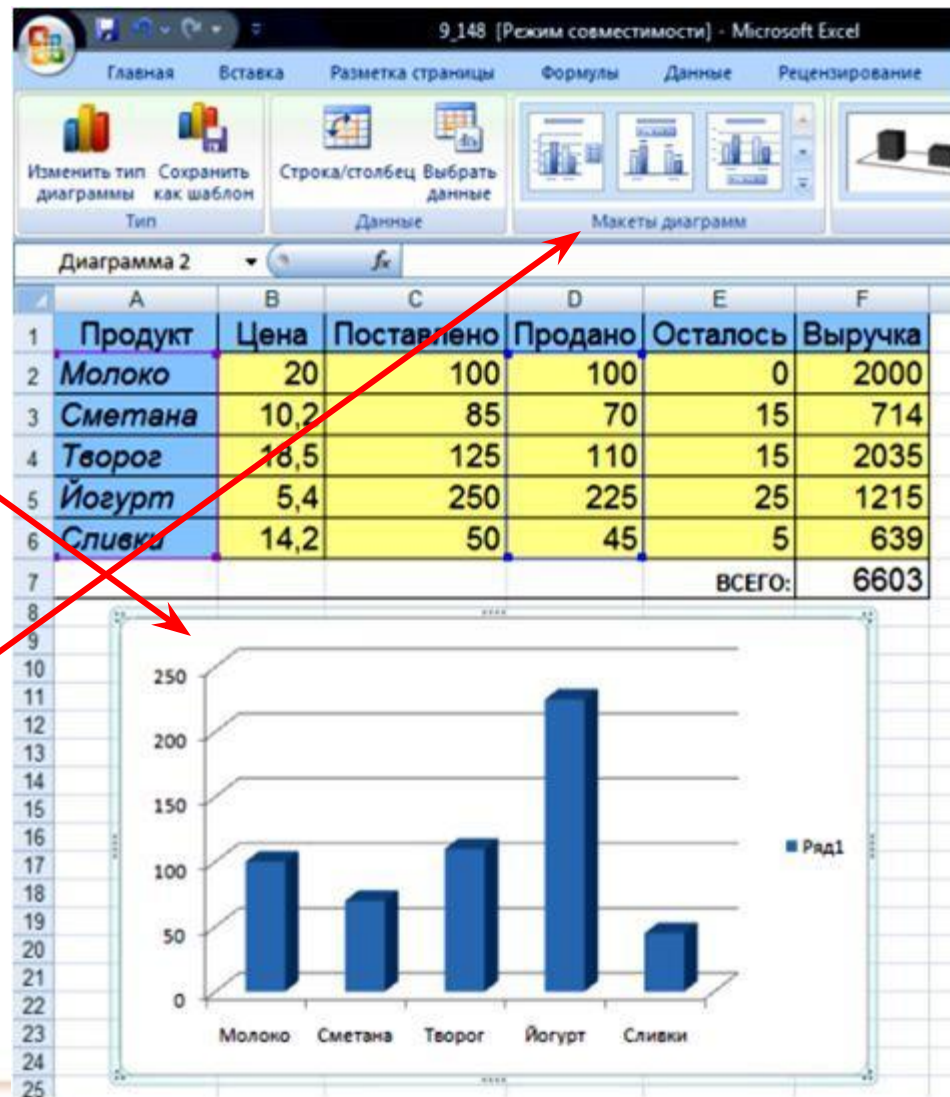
9_148 [Режим совместимости] - Microsoft Excel

Главная Вставка Разметка страницы Формулы Данные Рецензирование

Изменить тип диаграммы Сохранить как шаблон
Тип
Строка/столбец Выбрать данные
Данные
Макеты диаграмм

Диаграмма 2 $f_x$

| | A | B | C | D | E | F |
|---|---|---|---|---|---|---|
| 1 | Продукт | Цена | Поставлено | Продано | Осталось | Выручка |
| 2 | Молоко | 20 | 100 | 100 | 0 | 2000 |
| 3 | Сметана | 10,2 | 85 | 70 | 15 | 714 |
| 4 | Творог | 18,5 | 125 | 110 | 15 | 2035 |
| 5 | Йогурт | 5,4 | 250 | 225 | 25 | 1215 |
| 6 | Сливки | 14,2 | 50 | 45 | 5 | 639 |
| 7 | | | | | ВСЕГО: | 6603 |

8 9 10 11 12 13 14 15 16 17 18 19 20 21 22 23 24 25

250
200
150
100
50
0
Молоко Сметана Творог Йогурт Сливки
Ряд1